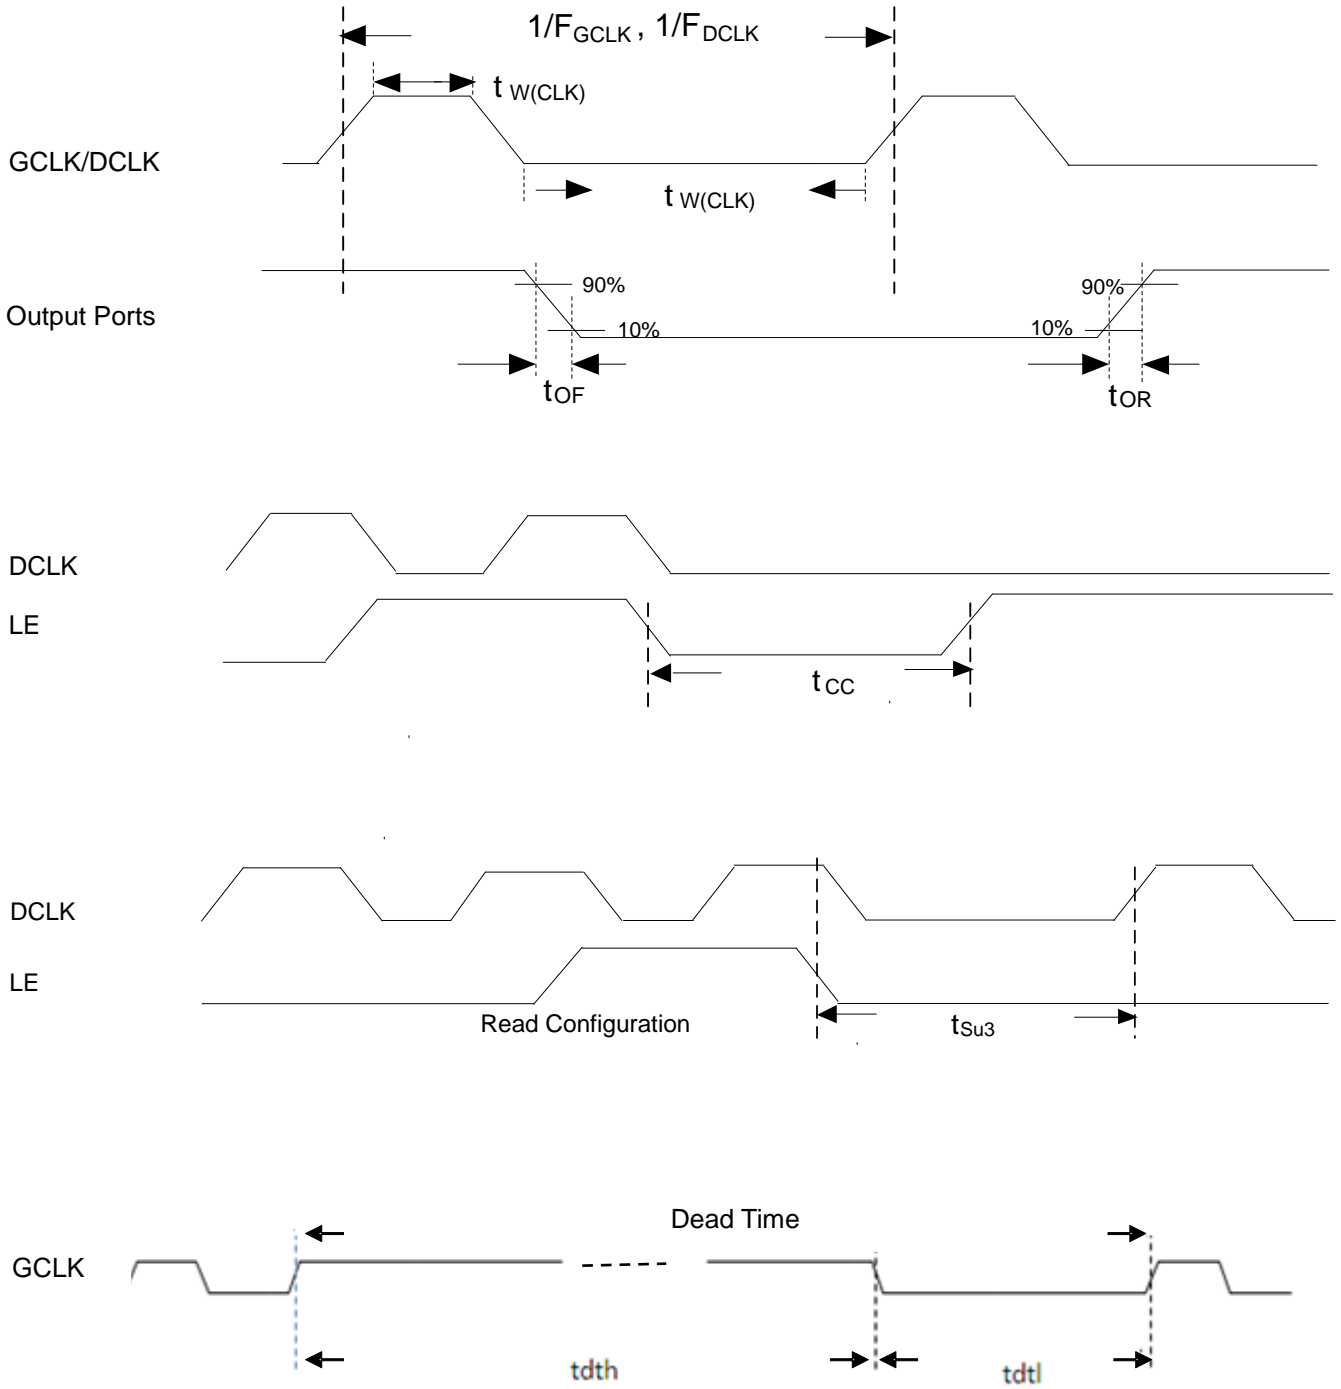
$1/F_{GCLK}$ , $1/F_{DCLK}$

$t_{W(CLK)}$

GCLK/DCLK

$t_{W(CLK)}$

90%

90%

Output Ports

10%

10%

$t_{OF}$

$t_{OR}$

DCLK

LE

$t_{CC}$

DCLK

LE

Read Configuration

$t_{Su3}$

Dead Time

GCLK

tdth

tdtl